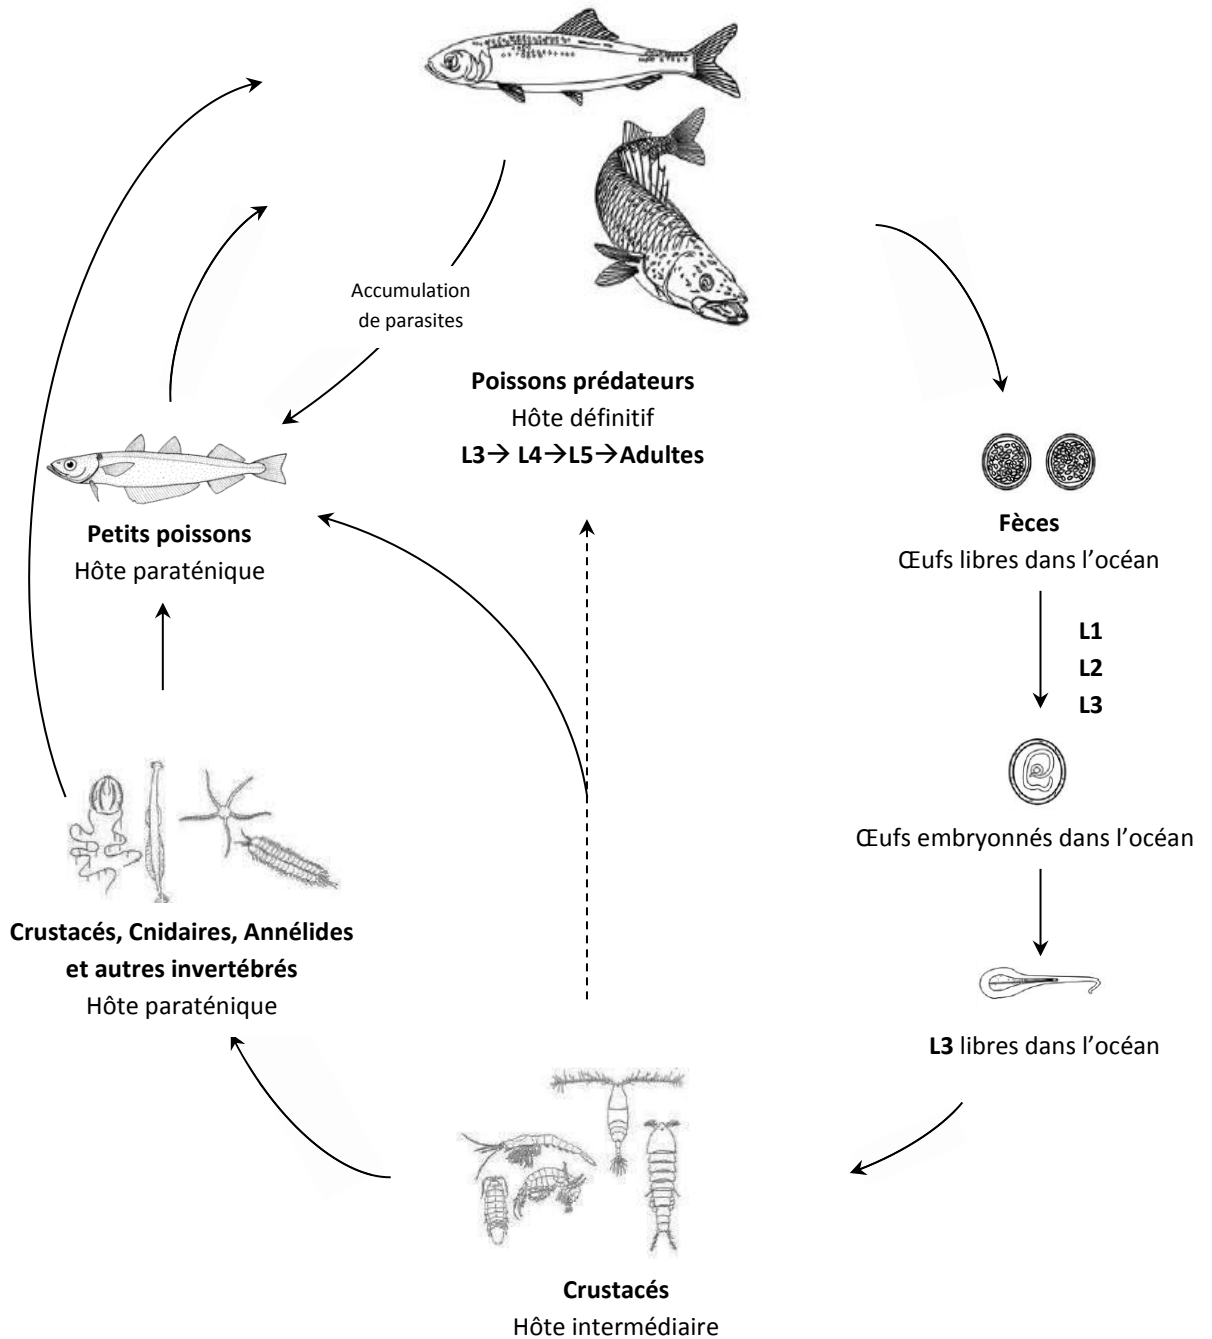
Accumulation de parasites

**Poissons prédateurs**
Hôte définitif
**L3→ L4→L5→Adultes**

**Fèces**
Œufs libres dans l'océan

**L1**
**L2**
**L3**

Œufs embryonnés dans l'océan

**L3** libres dans l'océan

**Petits poissons**
Hôte paraténique

**Crustacés, Cnidaires, Annélides et autres invertébrés**
Hôte paraténique

**Crustacés**
Hôte intermédiaire